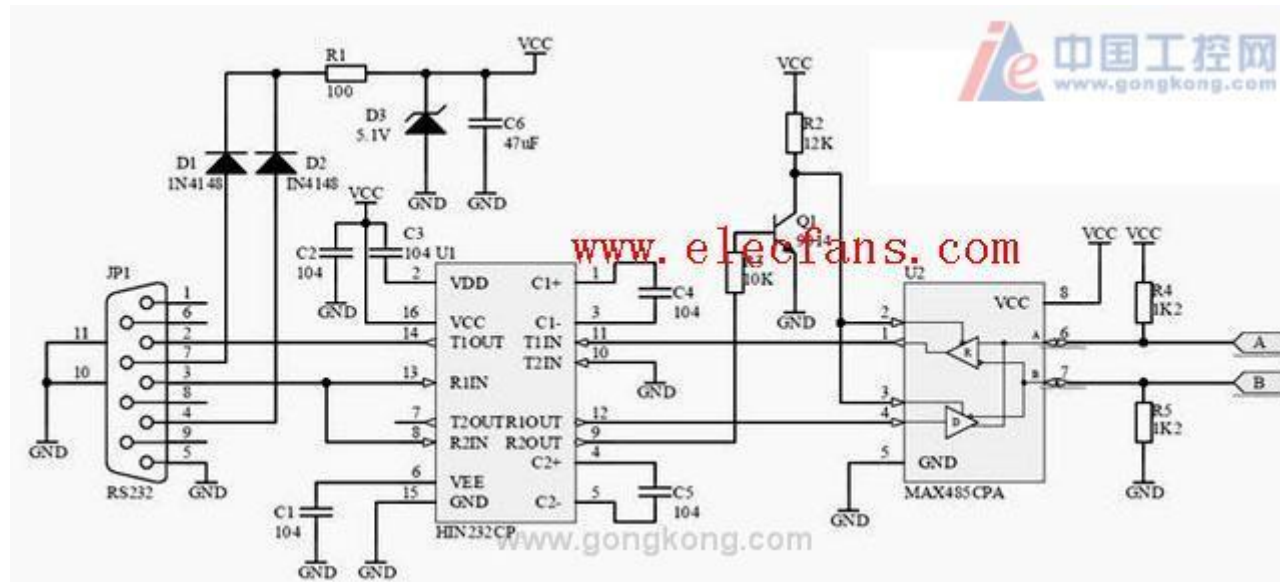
中国工控网
www.gongkong.com

VCC
R1
100
D3
5.1V
C6
47uF
GND
GND
D1
1N4148
D2
1N4148
VCC
R2
12K
VCC
C2
104
C3
104
U1
GND
JP1
1
6
2
7
3
8
4
9
5
11
10
GND
RS232
GND
2
VDD
16
VCC
14
T1OUT
13
R1IN
7
T2OUT
8
R2IN
6
VEE
15
GND
C1+
1
C1-
3
T1IN
11
T2IN
10
R1OUT
12
R2OUT
9
C2+
4
C2-
5
C4
104
C5
104
GND
C1
104
GND
GND
HIN232CP
www.gongkong.com
www.elecfans.com
Q1
9014
10K
GND
U2
VCC
8
2
1
3
4
5
GND
R
D
A
6
B
7
MAX485CPA
GND
VCC
VCC
R4
1K2
R5
1K2
GND
A
B